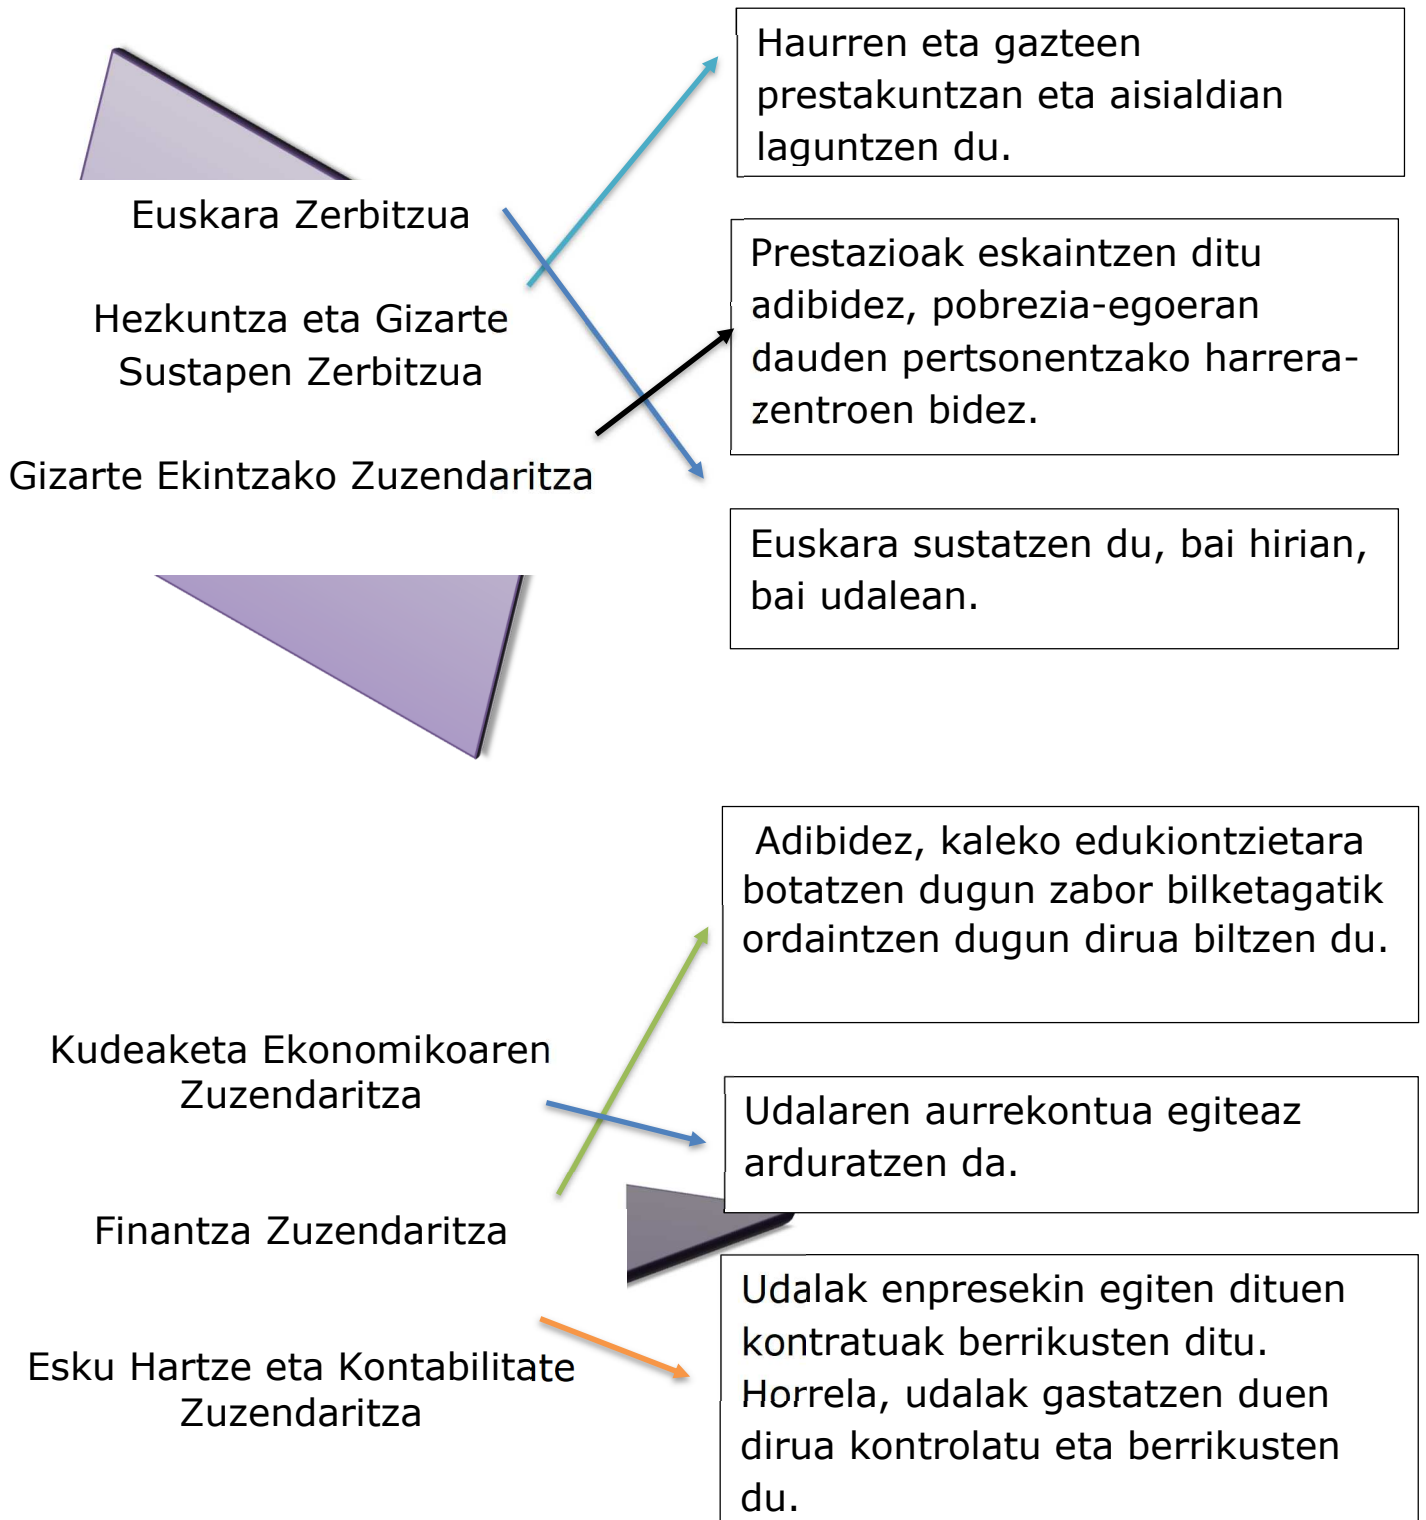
Euskara Zerbitzua

Hezkuntza eta Gizarte Sustapen Zerbitzua

Gizarte Ekintzako Zuzendaritza

Haurren eta gazteen prestakuntzan eta aisialdian laguntzen du.

Prestazioak eskaintzen ditu adibidez, pobrezia-egoeran dauden pertsonentzako harrera-zentroen bidez.

Euskara sustatzen du, bai hirian, bai udalean.

Kudeaketa Ekonomikoaren Zuzendaritza

Finantza Zuzendaritza

Esku Hartze eta Kontabilitate Zuzendaritza

Adibidez, kaleko edukiontzietara botatzen dugun zabor bilketagatik ordaintzen dugun dirua biltzen du.

Udalaren aurrekontua egiteaz arduratzen da.

Udalak enpresekin egiten dituen kontratuak berrikusten ditu. Horrela, udalak gastatzen duen dirua kontrolatu eta berrikusten du.